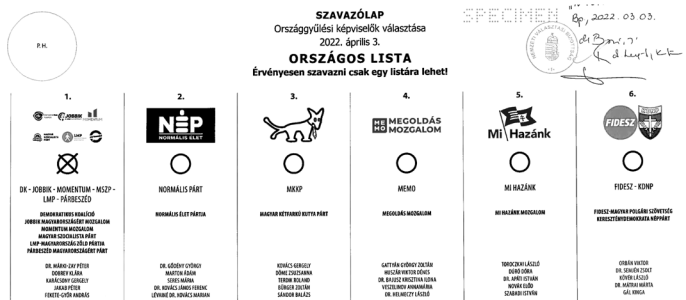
P.H.

SZAVAZÓLAP
Országgyűlési képviselők választása
2022. április 3.

SPECIMEN

Bp, 2022. 03. 03.

dr Barr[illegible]
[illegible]

ORSZÁGOS LISTA
Érvényesen szavazni csak egy listára lehet!

| 1. | 2. | 3. | 4. | 5. | 6. |
|---|---|---|---|---|---|
| JOBBIK, MOMENTUM, DK, MSZP, LMP, PÁRBESZÉD | NÉP NORMÁLIS ÉLET | | MEMO MEGOLDÁS MOZGALOM | Mi Hazánk | FIDESZ |
| DK - JOBBIK - MOMENTUM - MSZP - LMP - PÁRBESZÉD | NORMÁLIS PÁRT | MKKP | MEMO | MI HAZÁNK | FIDESZ - KDNP |
| DEMOKRATIKUS KOALÍCIÓ JOBBIK MAGYARORSZÁGÉRT MOZGALOM MOMENTUM MOZGALOM MAGYAR SZOCIALISTA PÁRT LMP-MAGYARORSZÁG ZÖLD PÁRTJA PÁRBESZÉD MAGYARORSZÁGÉRT PÁRT | NORMÁLIS ÉLET PÁRTJA | MAGYAR KÉTFARKÚ KUTYA PÁRT | MEGOLDÁS MOZGALOM | MI HAZÁNK MOZGALOM | FIDESZ-MAGYAR POLGÁRI SZÖVETSÉG KERESZTÉNYDEMOKRATA NÉPPÁRT |
| DR. MÁRKI-ZAY PÉTER DOBREV KLÁRA KARÁCSONY GERGELY JAKAB PÉTER FEKETE-GYŐR ANDRÁS | DR. GŐDÉNY GYÖRGY MARTON ÁDÁM SERES MÁRIA DR. KOVÁCS JÁNOS FERENC LÉVINNÉ DR. KOVÁCS MARIAN | KOVÁCS GERGELY DÖME ZSUZSANNA TEROR ROLAND BÜRGER ZOLTÁN SÁNDOR BALÁZS | GATTYÁN GYÖRGY ZOLTÁN HUSZÁR VIKTOR DÉNES DR. BALOGH KRISZTINA ILONA VESZELINOV ANNAMÁRIA DR. HELMECZY LÁSZLÓ | TOROCZKAI LÁSZLÓ DÚRÓ DÓRA DR. APRÓ ISTVÁN NOVÁK ELŐD SZABADI ISTVÁN | ORBÁN VIKTOR DR. SEMJÉN ZSOLT KÖVÉR LÁSZLÓ DR. MATRAI MÁRTA GÁL KINGA |